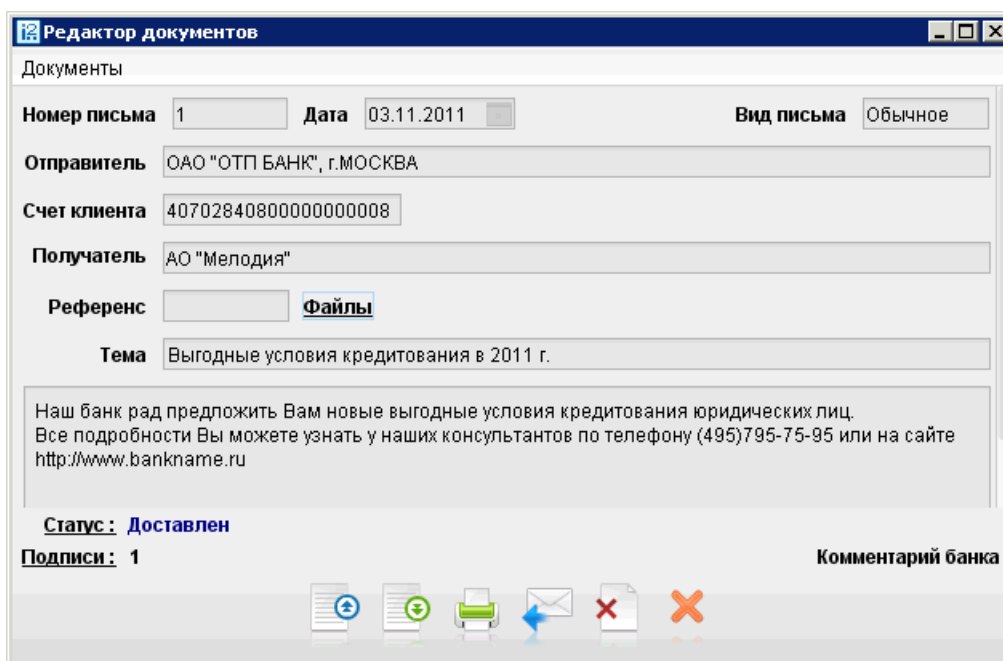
Редактор документов

Документы

Номер письма 1 Дата 03.11.2011 Вид письма Обычное

Отправитель ОАО "ОТП БАНК", г.МОСКВА

Счет клиента 40702840800000000008

Получатель АО "Мелодия"

Референс Файлы

Тема Выгодные условия кредитования в 2011 г.

Наш банк рад предложить Вам новые выгодные условия кредитования юридических лиц.
Все подробности Вы можете узнать у наших консультантов по телефону (495)795-75-95 или на сайте http://www.bankname.ru

Статус : Доставлен

Подписи : 1

Комментарий банка